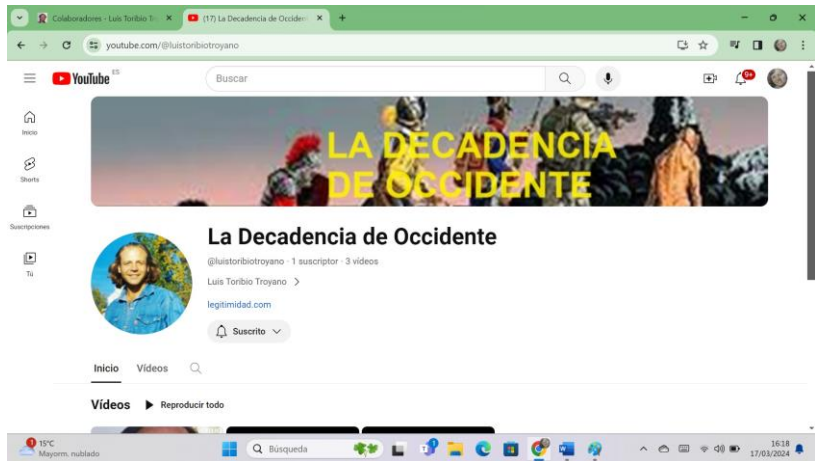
Colaboradores - Luis Toribio Tr
(17) La Decadencia de Occide
youtube.com/@luistoribiotroyano

YouTube ES
Buscar
9+

Inicio
Shorts
Suscripciones
Tú

LA DECADENCIA DE OCCIDENTE

La Decadencia de Occidente
@luistoribiotroyano · 1 suscriptor · 3 vídeos
Luis Toribio Troyano >
legitimidad.com
Suscrito

Inicio
Vídeos

Vídeos
Reproducir todo

15°C
Mayorm. nublado
Búsqueda
16:18
17/03/2024